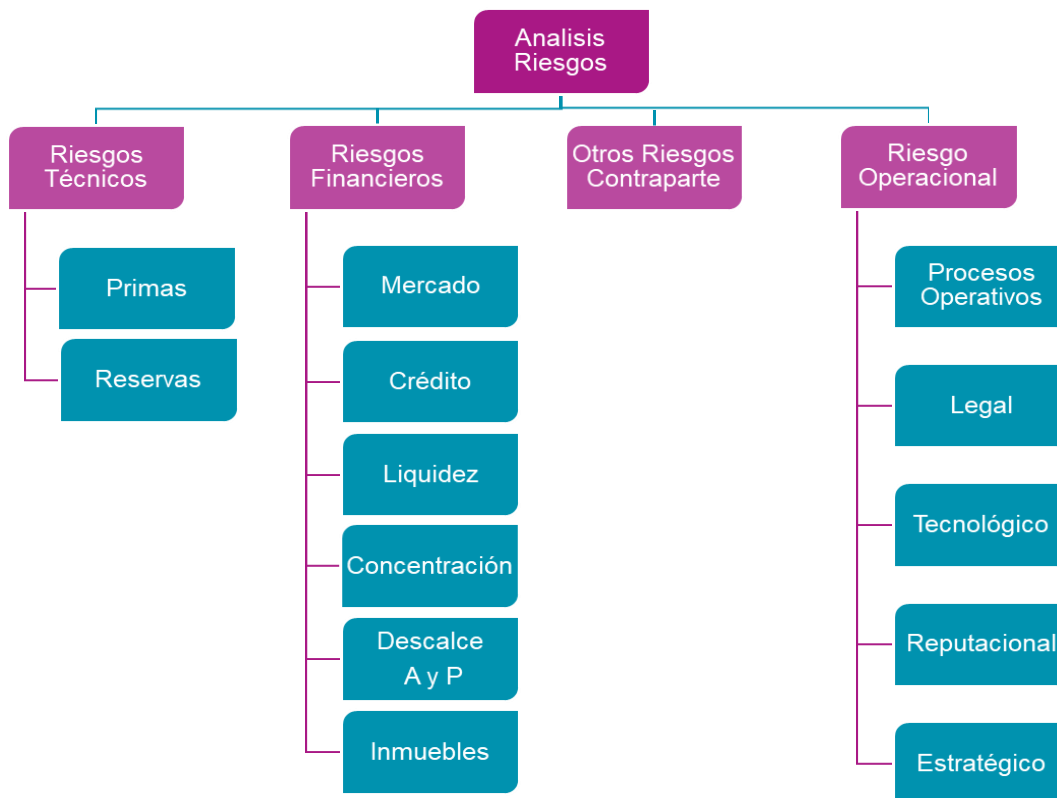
Analisis Riesgos

Riesgos Técnicos

Primas

Reservas

Riesgos Financieros

Mercado

Crédito

Liquidez

Concentración

Descalce A y P

Inmuebles

Otros Riesgos Contraparte

Riesgo Operacional

Procesos Operativos

Legal

Tecnológico

Reputacional

Estratégico